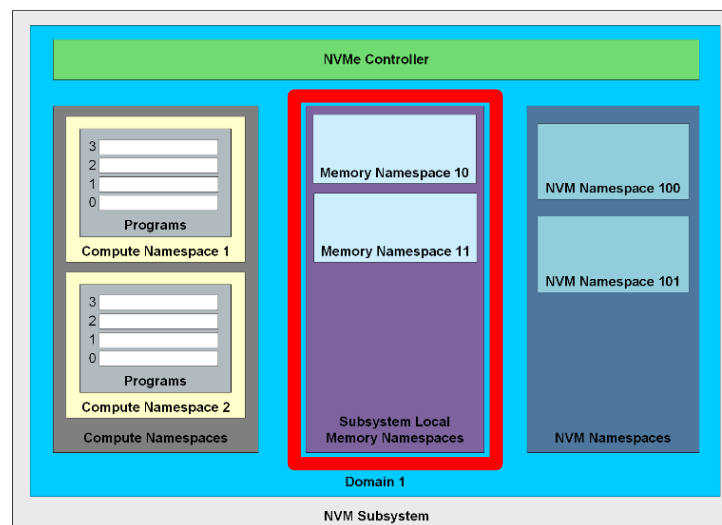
NVMe Controller

3
2
1
0
Programs
Compute Namespace 1

3
2
1
0
Programs
Compute Namespace 2

Compute Namespaces

Memory Namespace 10

Memory Namespace 11

Subsystem Local Memory Namespaces

NVM Namespace 100

NVM Namespace 101

NVM Namespaces

Domain 1

NVM Subsystem